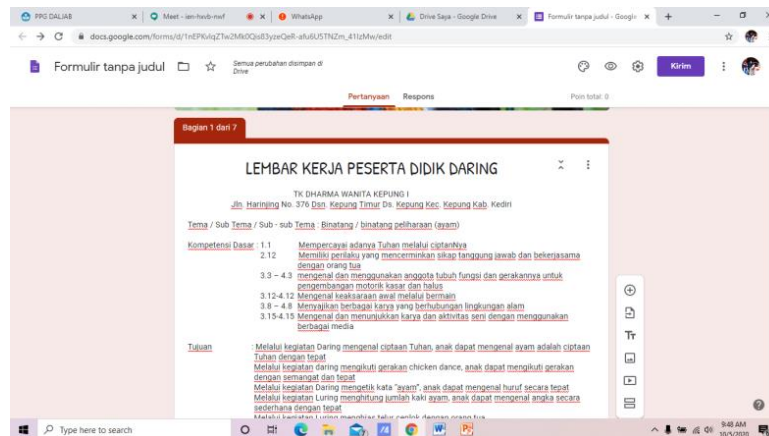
PPG DALJAB | Meet - ien-hxvb-nwf | WhatsApp | Drive Saya - Google Drive | Formulir tanpa judul - Google

docs.google.com/forms/d/1nEPKvlqZTw2Mk0QlsB3yzeQeR-afu6U5TNZm_41IzMw/edit

Formulir tanpa judul

Semua perubahan disimpan di Drive

Kirim

Pertanyaan Respons

Poin total: 0

Bagian 1 dari 7

LEMBAR KERJA PESERTA DIDIK DARING

TK DHARMA WANITA KEPUNG I
Jln. Harinjing No. 376 Dsn. Kepung Timur Ds. Kepung Kec. Kepung Kab. Kediri

Tema / Sub Tema / Sub - sub Tema : Binatang / binatang peliharaan (ayam)

Kompetensi Dasar : 1.1 Mempercayai adanya Tuhan melalui ciptanNya
2.12 Memiliki perilaku yang mencerminkan sikap tanggung jawab dan bekerjasama dengan orang tua
3.3 – 4.3 mengenal dan menggunakan anggota tubuh fungsi dan gerakannya untuk pengembangan motorik kasar dan halus
3.12-4.12 Mengenal keaksaraan awal melalui bermain
3.8 – 4.8 Menyajikan berbagai karya yang berhubungan lingkungan alam
3.15-4.15 Mengenal dan menunjukkan karya dan aktivitas seni dengan menggunakan berbagai media

Tujuan : Melalui kegiatan Daring mengenal ciptaan Tuhan, anak dapat mengenal ayam adalah ciptaan Tuhan dengan tepat
Melalui kegiatan daring mengikuti gerakan chicken dance, anak dapat mengikuti gerakan dengan semangat dan tepat
Melalui kegiatan Daring mengetik kata "ayam", anak dapat mengenal huruf secara tepat
Melalui kegiatan Luring menghitung jumlah kaki ayam, anak dapat mengenal angka secara sederhana dengan tepat
Melalui kegiatan Luring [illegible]

Type here to search

9:48 AM
10/5/2020